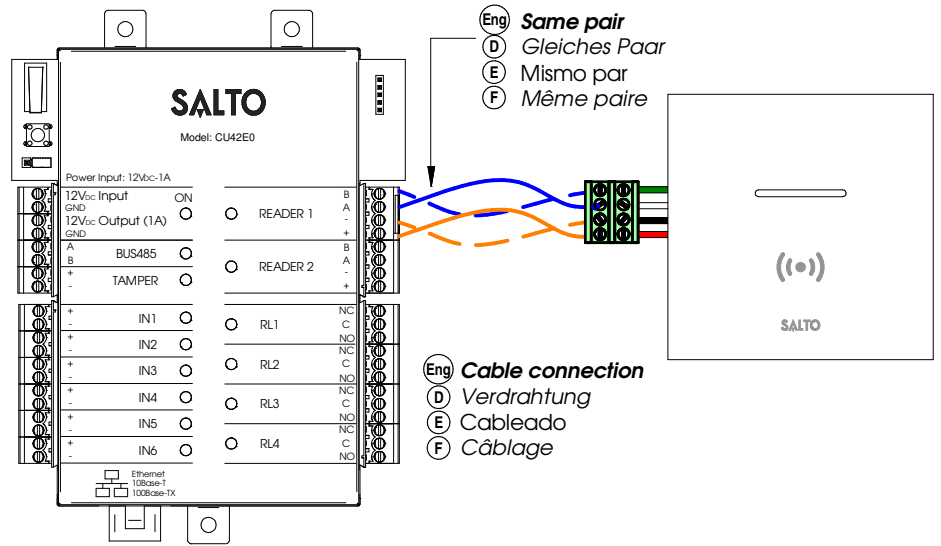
Eng Same pair
D Gleiches Paar
E Mismo par
F Même paire

SALTO
Model: CU42E0

Power Input: 12Vdc-1A
12Vdc Input
GND
12Vdc Output (1A)
GND
ON
A
B
BUS485
+
-
TAMPER
READER 1
B
A
-
+
READER 2
B
A
-
+
+
-
IN1
+
-
IN2
+
-
IN3
+
-
IN4
+
-
IN5
+
-
IN6
RL1
NC
C
NO
RL2
NC
C
NO
RL3
NC
C
NO
RL4
NC
C
NO
Ethernet
10Base-T
100Base-TX

SALTO

Eng Cable connection
D Verdrahtung
E Cableado
F Câblage